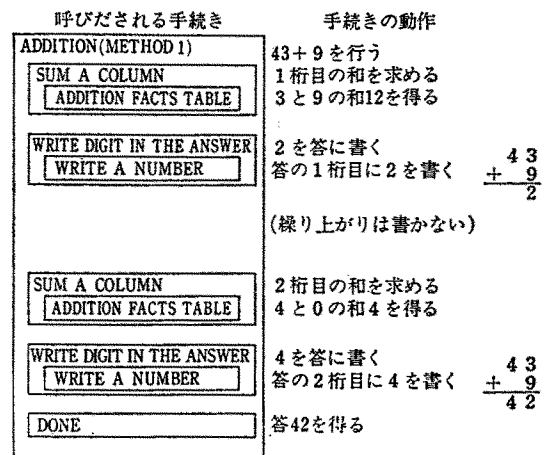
| 呼びだされる手続き | 手続きの動作 |
|---|---|
| ADDITION(METHOD 1) | 43＋9を行う |
| SUM A COLUMN | 1桁目の和を求める |
| ADDITION FACTS TABLE | 3と9の和12を得る |
| WRITE DIGIT IN THE ANSWER | 2を答に書く |
| WRITE A NUMBER | 答の1桁目に2を書く　$\begin{array}{r} 43 \\ +\ 9 \\ \hline 2 \end{array}$ |
| | (繰り上がりは書かない) |
| SUM A COLUMN | 2桁目の和を求める |
| ADDITION FACTS TABLE | 4と0の和4を得る |
| WRITE DIGIT IN THE ANSWER | 4を答に書く |
| WRITE A NUMBER | 答の2桁目に4を書く　$\begin{array}{r} 43 \\ +\ 9 \\ \hline 42 \end{array}$ |
| DONE | 答42を得る |